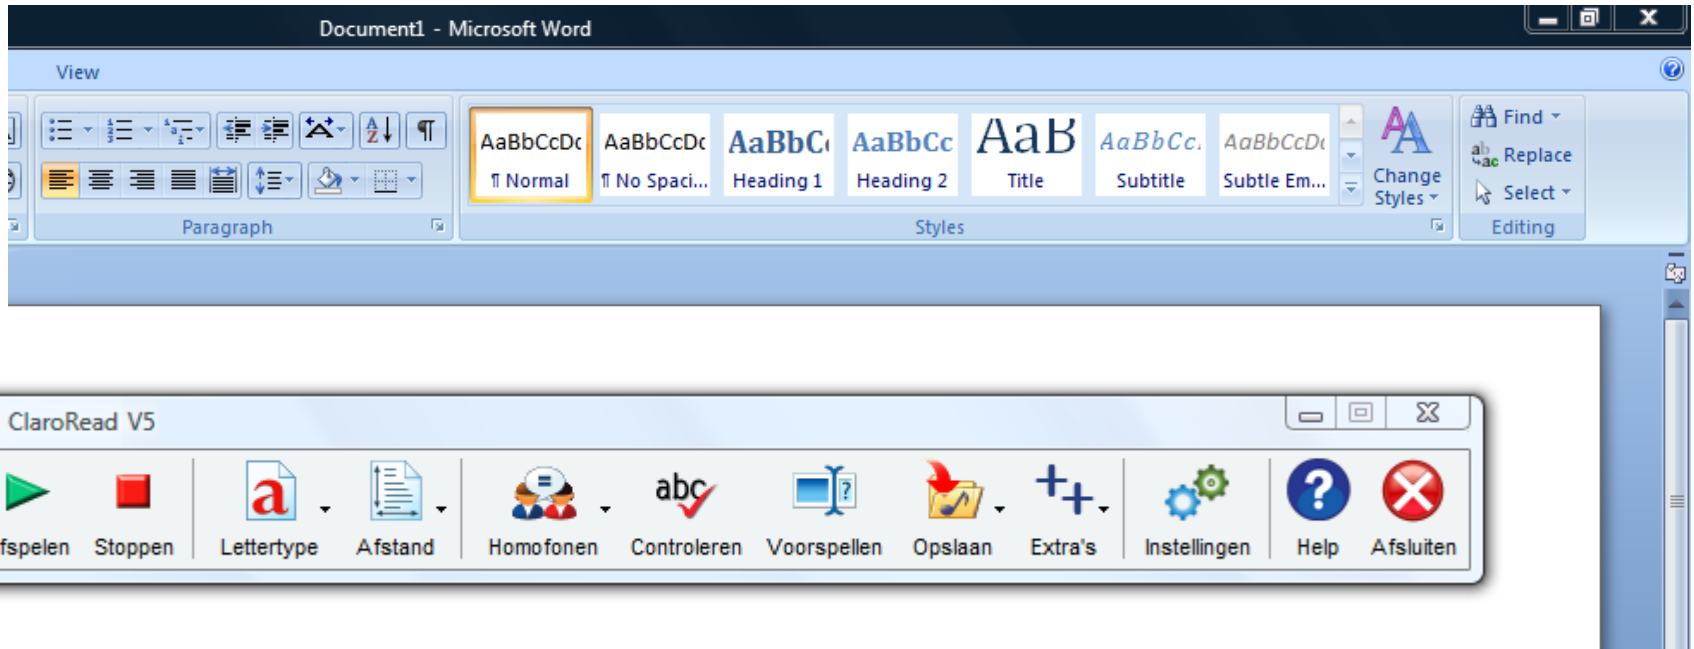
Document1 - Microsoft Word

View

Paragraph

AaBbCcDc ¶ Normal
AaBbCcDc ¶ No Spaci...
AaBbC Heading 1
AaBbCc Heading 2
AaB Title
AaBbCc. Subtitle
AaBbCcDc Subtle Em...

Change Styles

Styles

Find
Replace
Select

Editing

ClaroRead V5

fspelen
Stoppen
Lettertype
Afstand
Homofonen
abc Controleren
Voorspellen
Opslaan
Extra's
Instellingen
Help
Afsluiten